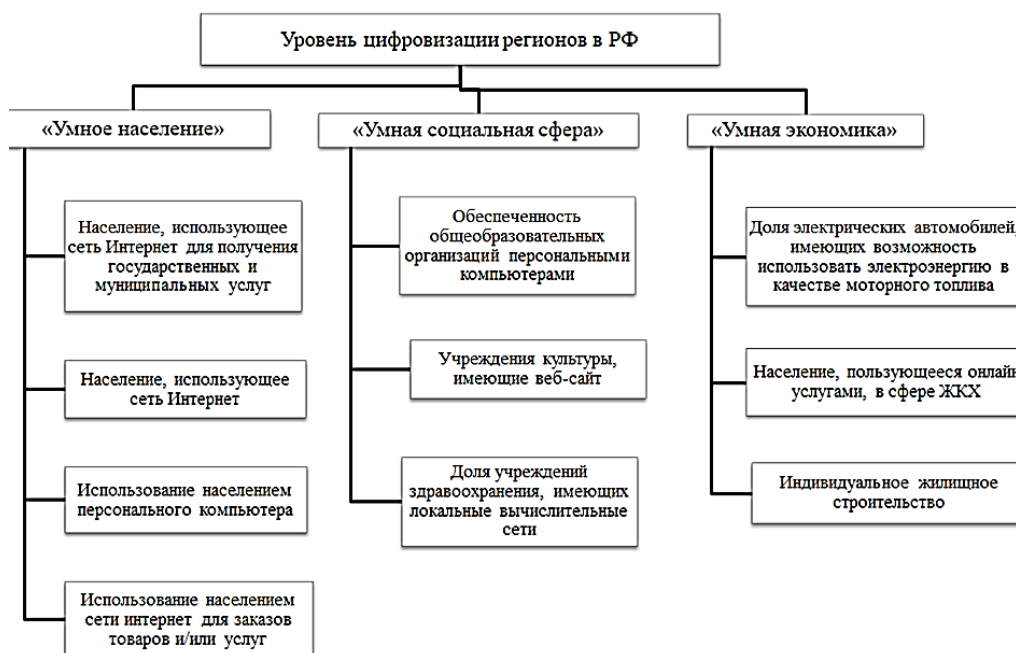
Уровень цифровизации регионов в РФ

«Умное население»

Население, использующее сеть Интернет для получения государственных и муниципальных услуг

Население, использующее сеть Интернет

Использование населением персонального компьютера

Использование населением сети интернет для заказов товаров и/или услуг

«Умная социальная сфера»

Обеспеченность общеобразовательных организаций персональными компьютерами

Учреждения культуры, имеющие веб-сайт

Доля учреждений здравоохранения, имеющих локальные вычислительные сети

«Умная экономика»

Доля электрических автомобилей, имеющих возможность использовать электроэнергию в качестве моторного топлива

Население, пользующееся онлайн услугами, в сфере ЖКХ

Индивидуальное жилищное строительство